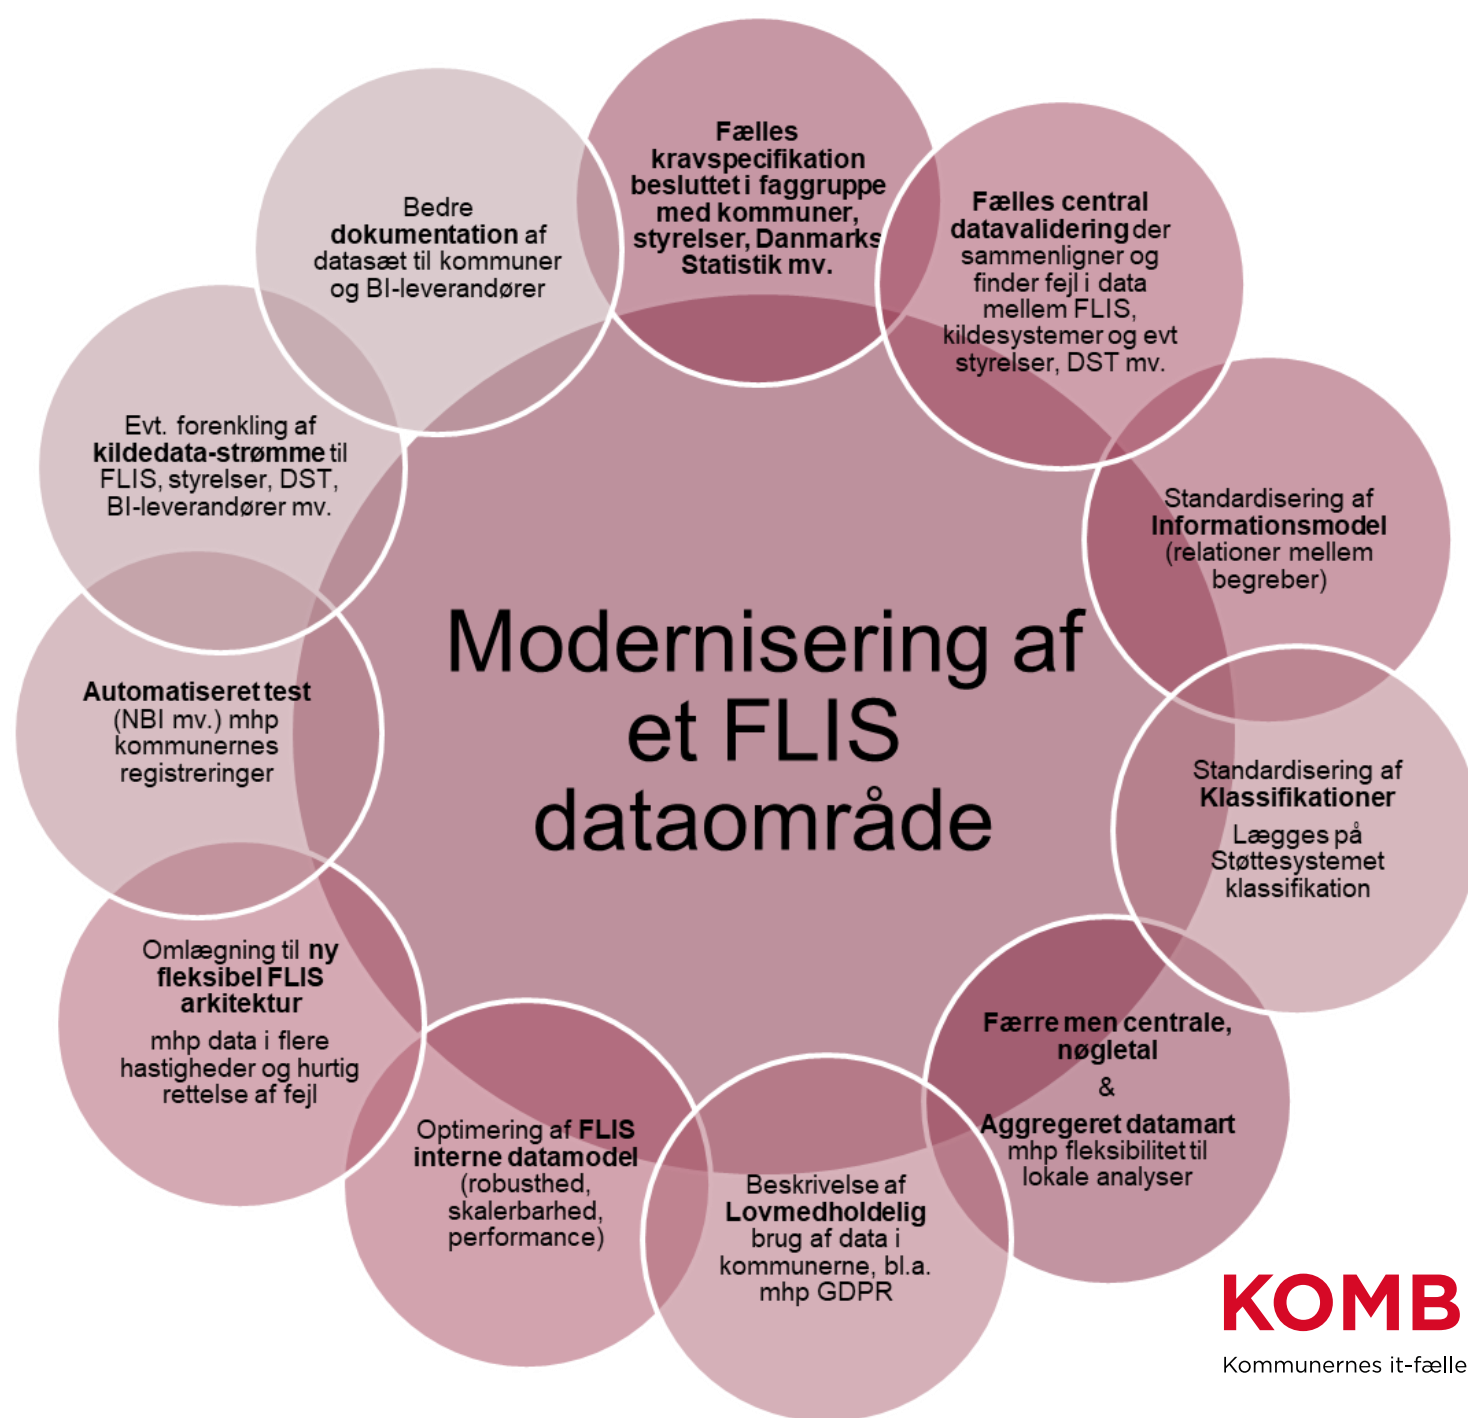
Modernisering af et FLIS dataområde

Fælles kravspecifikation besluttet i faggruppe med kommuner, styrelser, Danmarks Statistik mv.

Fælles central datavalidering der sammenligner og finder fejl i data mellem FLIS, kildesystemer og evt styrelser, DST mv.

Standardisering af Informationsmodel (relationer mellem begreber)

Standardisering af Klassifikationer

Lægges på Støttesystemet klassifikation

Færre men centrale, nøgletal

&

Aggregeret datamart mhp fleksibilitet til lokale analyser

Beskrivelse af Lovmedholdelig brug af data i kommunerne, bl.a. mhp GDPR

Optimering af FLIS interne datamodel (robusthed, skalerbarhed, performance)

Omlægning til ny fleksibel FLIS arkitektur

mhp data i flere hastigheder og hurtig rettelse af fejl

Automatiseret test (NBI mv.) mhp kommunernes registreringer

Evt. forenkling af kildedata-strømme til FLIS, styrelser, DST, BI-leverandører mv.

Bedre dokumentation af datasæt til kommuner og BI-leverandører

KOMB
Kommunernes it-fælle